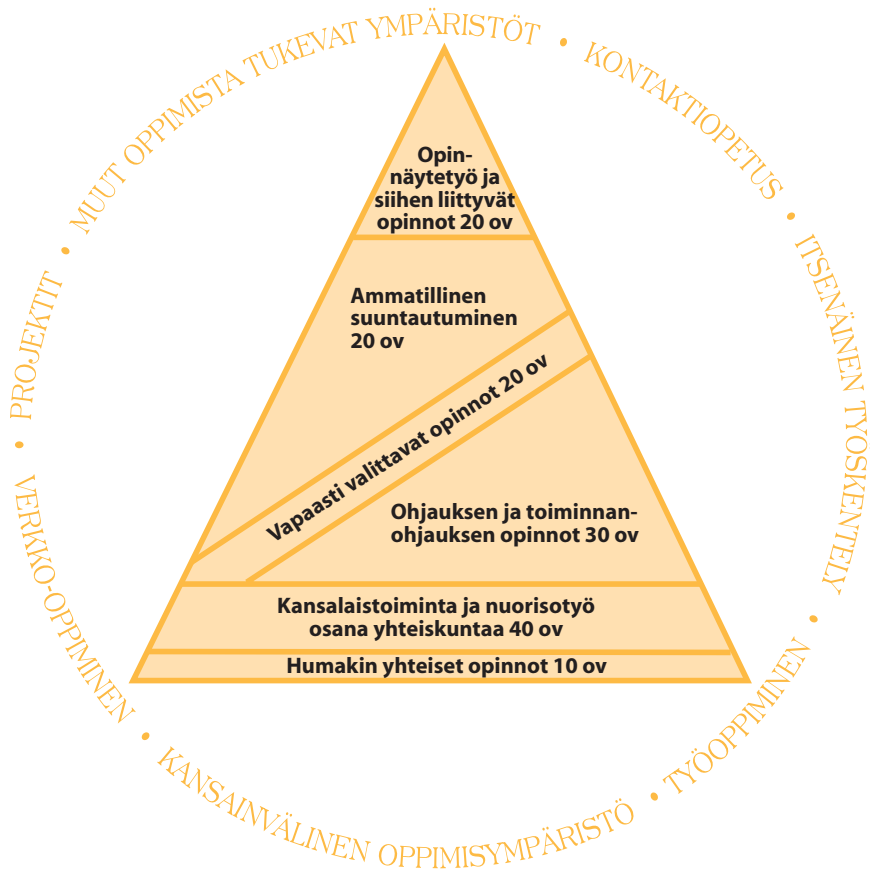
MUUT OPPIMISTA TUKEVAT YMPÄRISTÖT • KONTAKTIOPETUS • ITSENÄINEN TYÖSKENTELY • TYÖOPPIMINEN • KANSAINVÄLINEN OPPIMISYMPÄRISTÖ • VERKKO-OPPIMINEN • PROJEKTIT •

Opinnäytetyö ja siihen liittyvät opinnot 20 ov

Ammatillinen suuntautuminen 20 ov

Vapaasti valittavat opinnot 20 ov

Ohjauksen ja toiminnanohjauksen opinnot 30 ov

Kansalaistoiminta ja nuorisotyö osana yhteiskuntaa 40 ov

Humakin yhteiset opinnot 10 ov